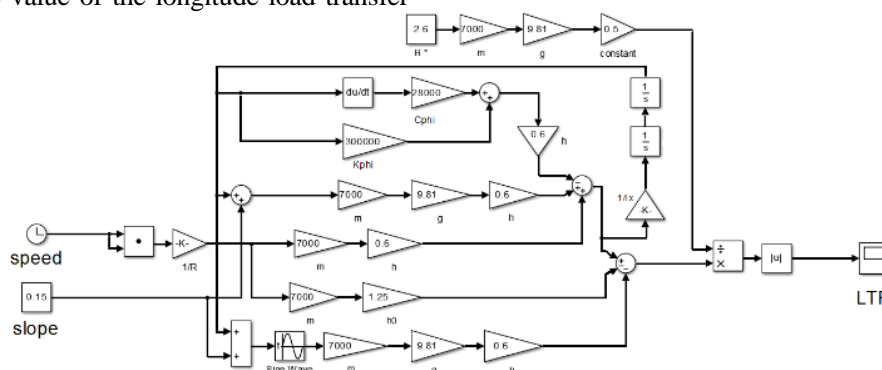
value of the longitude load transfer

2.6
B *
7000
m
9.81
g
0.5
constant
$\frac{1}{s}$
$\frac{1}{s}$
du/dt
28000
Cphi
300000
Kphi
0.6
h
1/Ix
-K-
7000
m
9.81
g
0.6
h
speed
-K-
1/R
7000
m
0.5
h
÷
×
|u|
0.15
slope
7000
m
1.25
h0
LTR
Sine Wave
7000
m
9.81
g
0.6
h